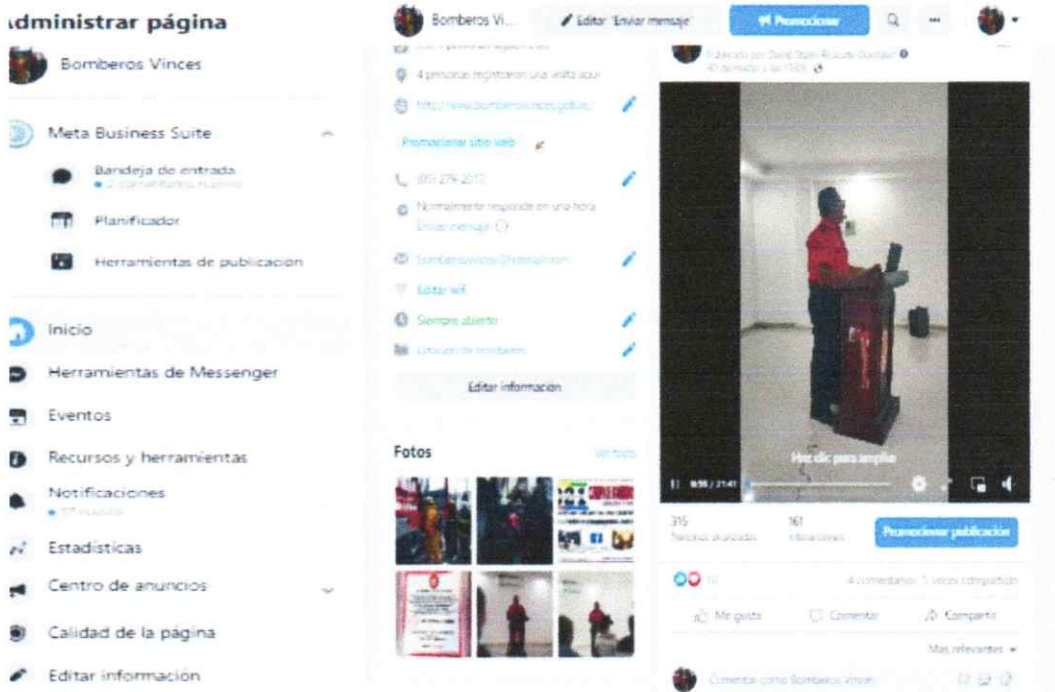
dministrar página

Bomberos Vinces

Meta Business Suite

Bandeja de entrada
• 2 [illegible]

Planificador

Herramientas de publicación

Inicio

Herramientas de Messenger

Eventos

Recursos y herramientas

Notificaciones
• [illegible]

Estadísticas

Centro de anuncios

Calidad de la página

Editar información

Bomberos Vi...

Editar "Enviar mensaje"

Promocionar

4 personas registraron una visita aquí

http://www.bomberosvinces.gob.ec

Promocionar sitio web

(05) 279 2017

Normalmente responde en una hora
Enviar mensaje

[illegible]@hotmail.com

Editar wifi

Siempre abierto

Estación de bomberos

Editar información

Fotos

Ver todo

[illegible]

Haz clic para ampliar

0:55 / 21:41

315
Personas alcanzadas

161
Interacciones

Promocionar publicación

4 comentarios 5 veces compartido

Me gusta

Comentar

Compartir

Más relevantes

Comentar como Bomberos Vinces